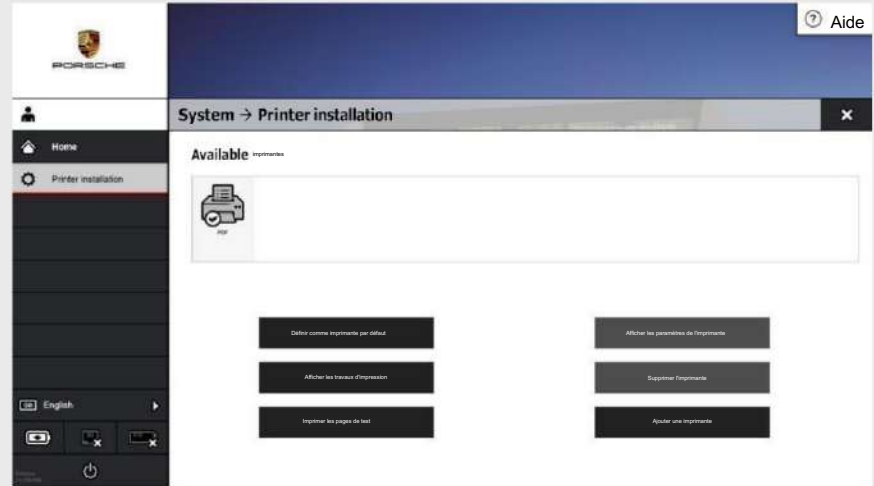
Aide

PORSCHE

System → Printer installation

Home

Printer installation

Available imprimantes

PDF

Définir comme imprimante par défaut

Afficher les paramètres de l'imprimante

Afficher les travaux d'impression

Supprimer l'imprimante

Imprimer les pages de test

Ajouter une imprimante

English